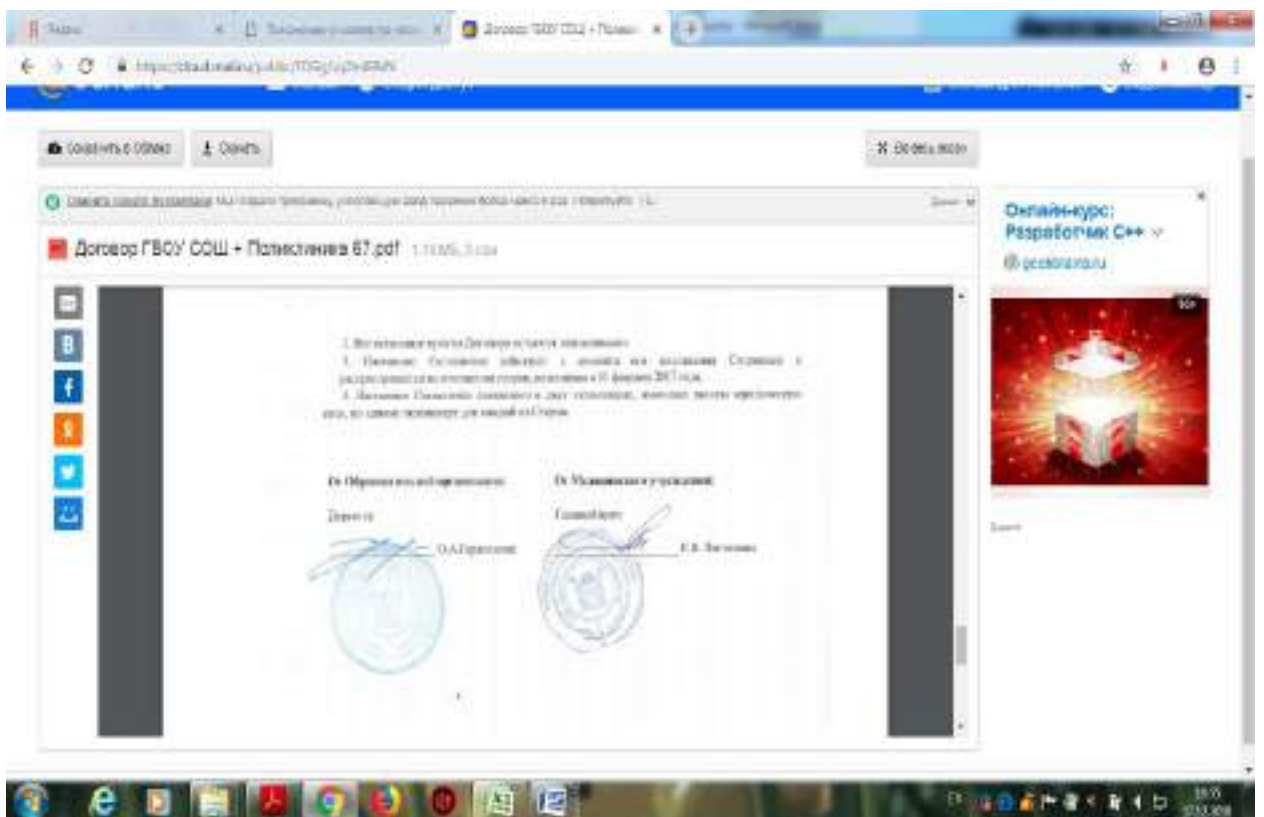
Яндекс
Договор ГБОУ СОШ + Полик
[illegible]

Сохранить в Облако
Скачать
Войти в облако

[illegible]

Договор ГБОУ СОШ + Поликлиника 67.pdf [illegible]

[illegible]

От Образовательной организации:
Директор
О.А.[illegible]

От Медицинского учреждения:
Главный врач
Е.В.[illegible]

Онлайн-курс: Разработчик С++
geekbrains.ru